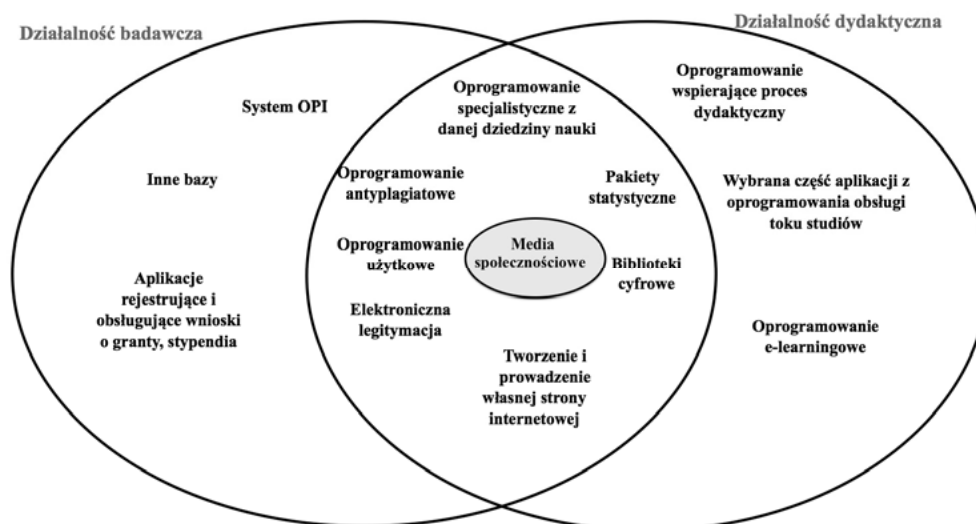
Działalność badawcza

Działalność dydaktyczna

System OPI

Inne bazy

Aplikacje rejestrujące i obsługujące wnioski o granty, stypendia

Oprogramowanie specjalistyczne z danej dziedziny nauki

Oprogramowanie antyplagiatowe

Pakiety statystyczne

Oprogramowanie użytkowe

Media społecznościowe

Biblioteki cyfrowe

Elektroniczna legitymacja

Tworzenie i prowadzenie własnej strony internetowej

Oprogramowanie wspierające proces dydaktyczny

Wybrana część aplikacji z oprogramowania obsługi toku studiów

Oprogramowanie e-learningowe